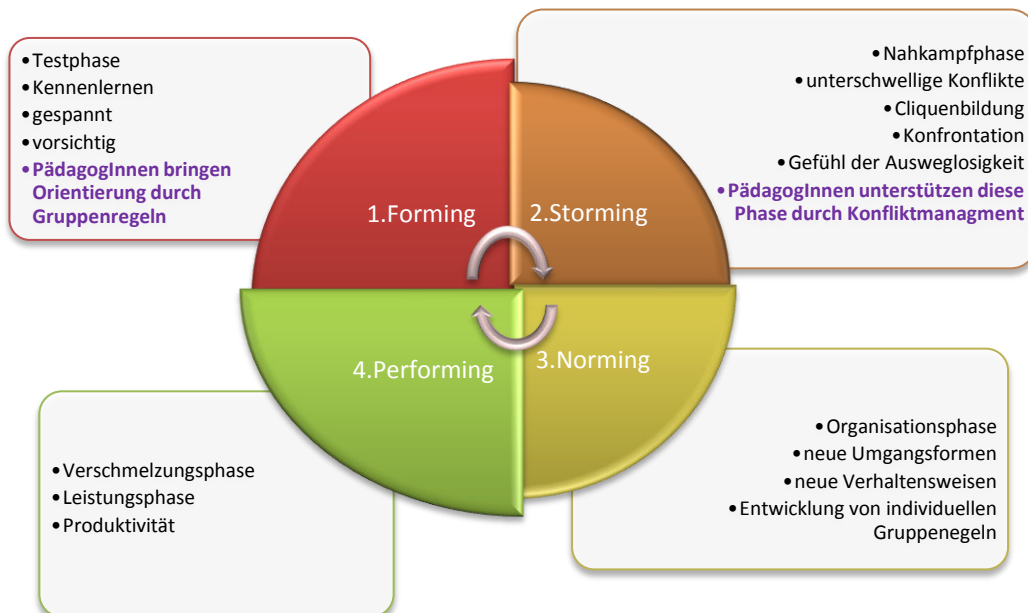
- Testphase
- Kennenlernen
- gespannt
- vorsichtig
- PädagogInnen bringen Orientierung durch Gruppenregeln

- Nahkampfphase
- unterschwellige Konflikte
- Cliquenbildung
- Konfrontation
- Gefühl der Ausweglosigkeit
- PädagogInnen unterstützen diese Phase durch Konfliktmanagment

1.Forming

2.Storming

4.Performing

3.Norming

- Verschmelzungsphase
- Leistungsphase
- Produktivität

- Organisationsphase
- neue Umgangsformen
- neue Verhaltensweisen
- Entwicklung von individuellen Gruppenegeln